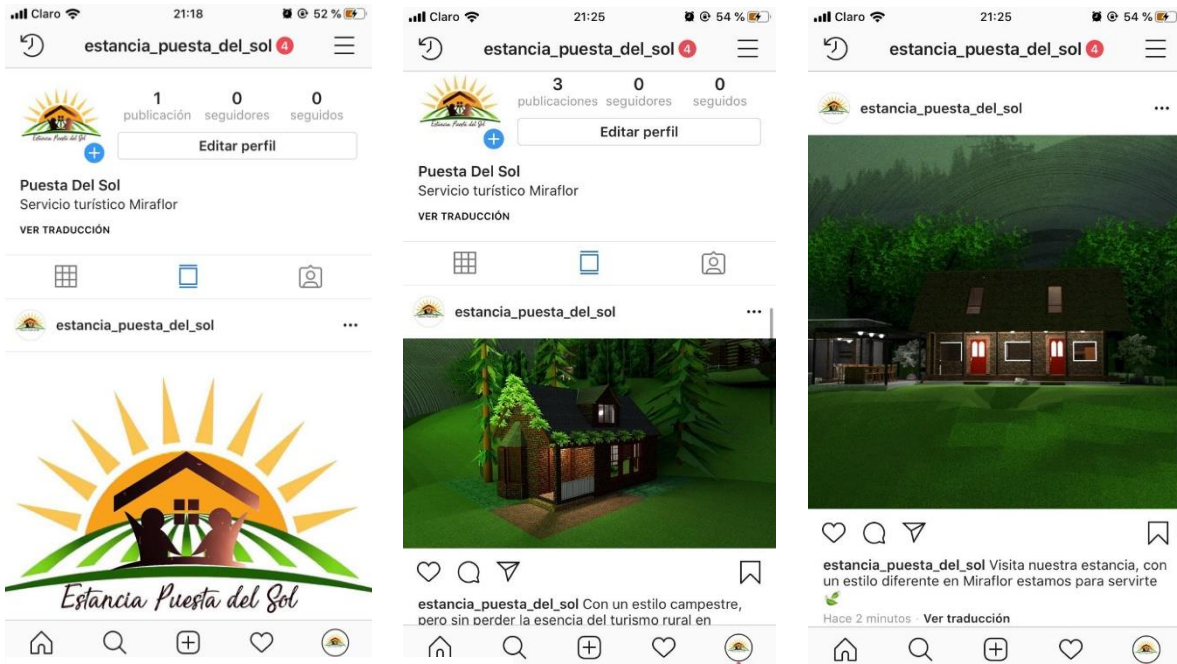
Claro 21:18 52 %

estancia_puesta_del_sol 4

1 publicación 0 seguidores 0 seguidos

Editar perfil

Puesta Del Sol
Servicio turístico Miraflor

VER TRADUCCIÓN

estancia_puesta_del_sol ···

Estancia Puesta del Sol

Claro 21:25 54 %

estancia_puesta_del_sol 4

3 publicaciones 0 seguidores 0 seguidos

Editar perfil

Puesta Del Sol
Servicio turístico Miraflor

VER TRADUCCIÓN

estancia_puesta_del_sol ···

estancia_puesta_del_sol Con un estilo campestre, pero sin perder la esencia del turismo rural en

Claro 21:25 54 %

estancia_puesta_del_sol 4

estancia_puesta_del_sol ···

estancia_puesta_del_sol Visita nuestra estancia, con un estilo diferente en Miraflor estamos para servirte

Hace 2 minutos · Ver traducción